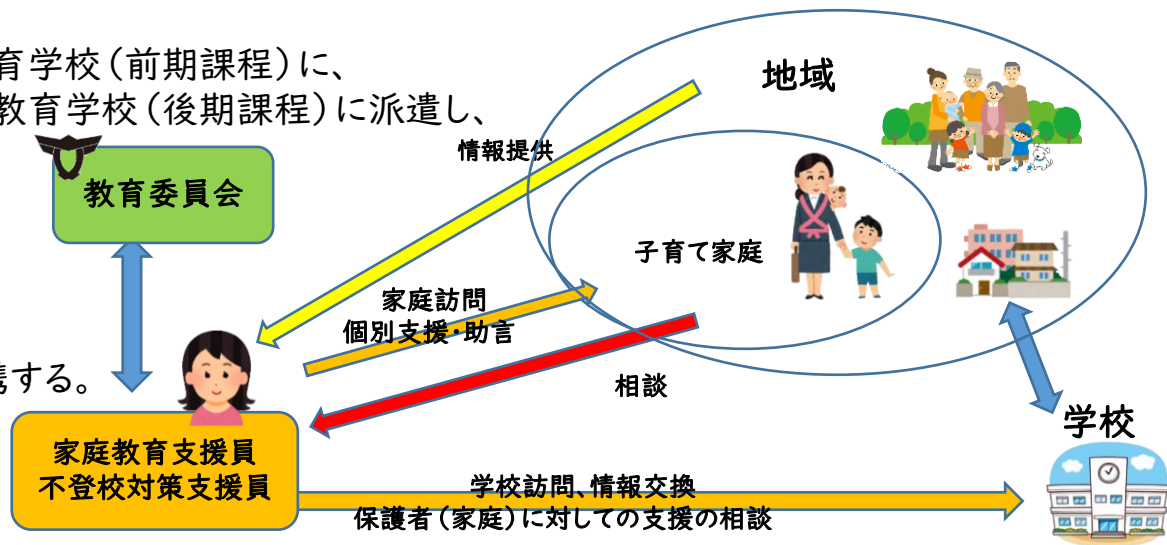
育学校（前期課程）に、
教育学校（後期課程）に派遣し、

地域

情報提供

教育委員会

子育て家庭

家庭訪問
個別支援・助言

携する。

相談

学校

家庭教育支援員
不登校対策支援員

学校訪問、情報交換
保護者（家庭）に対しての支援の相談